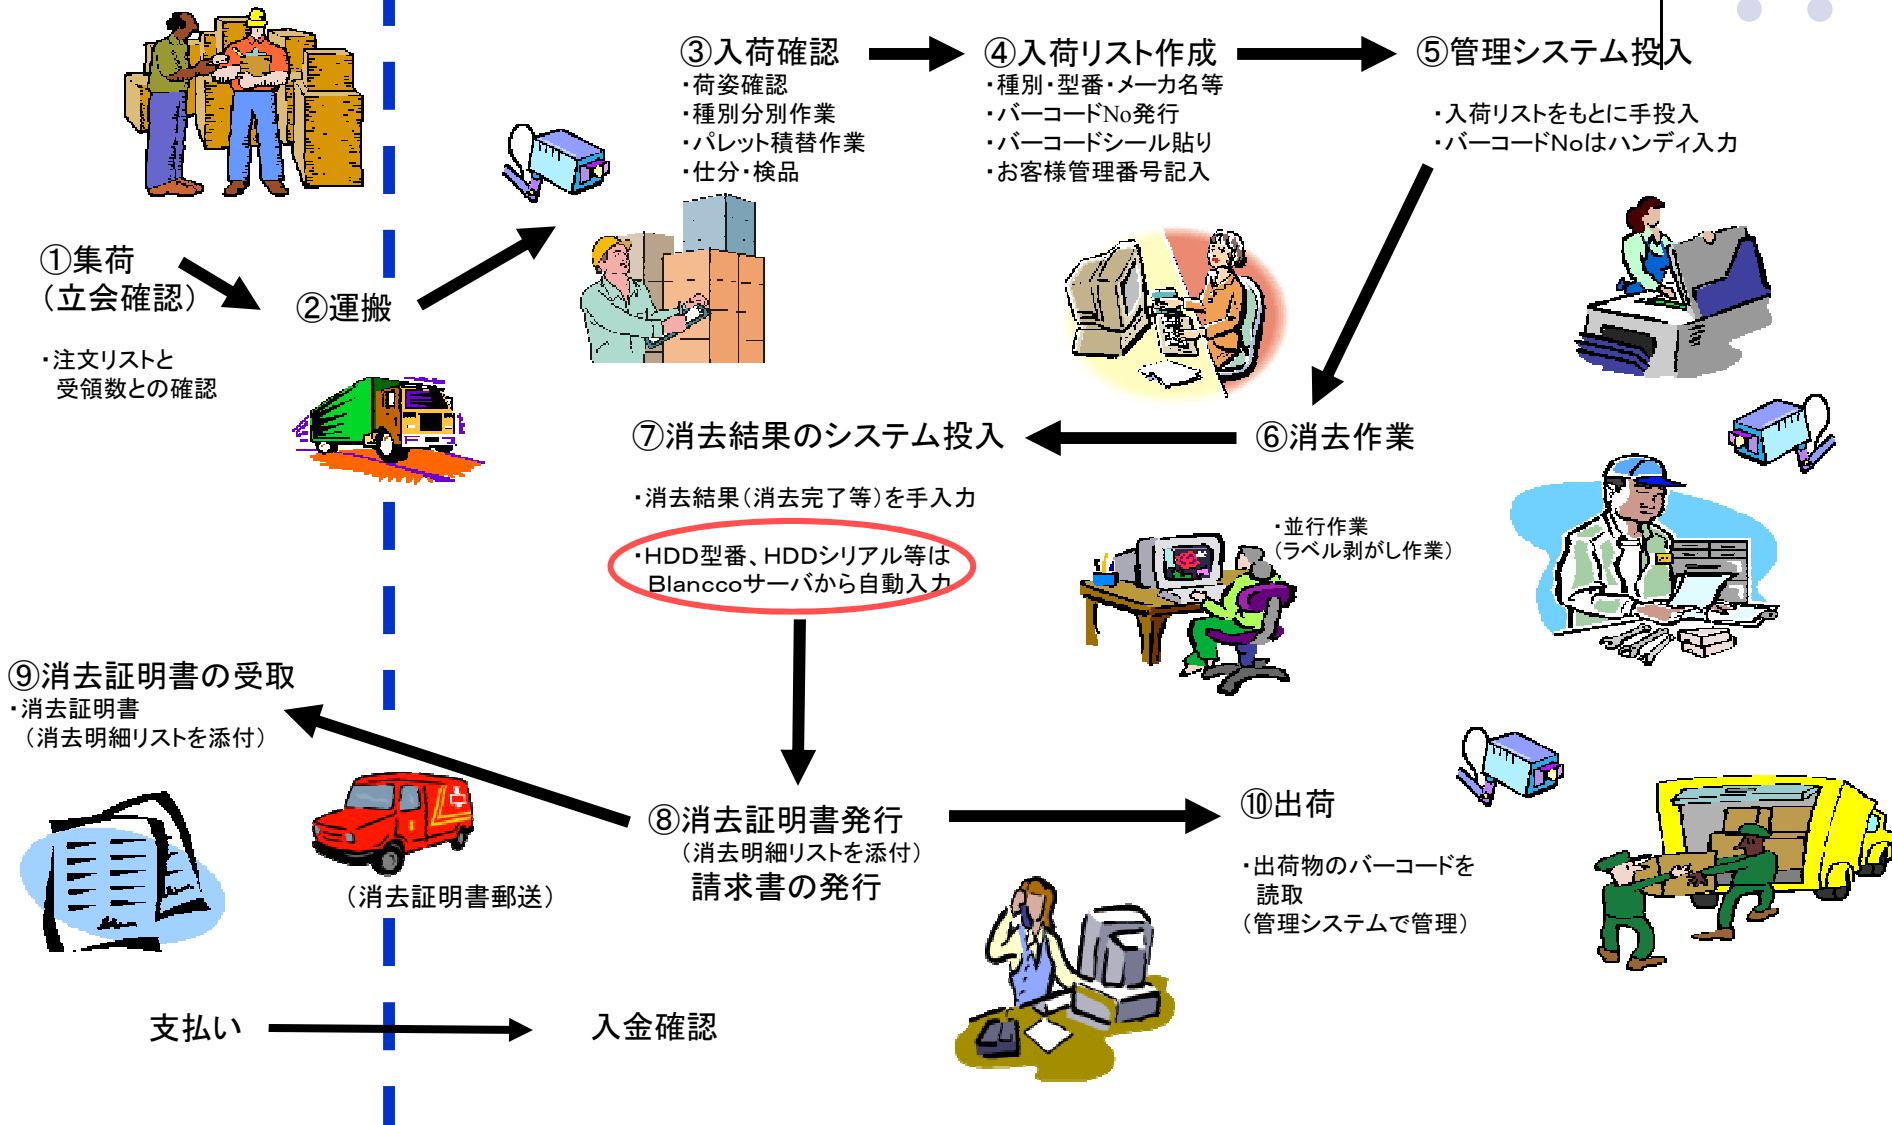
③入荷確認
・荷姿確認
・種別分別作業
・パレット積替作業
・仕分・検品

④入荷リスト作成
・種別・型番・メーカ名等
・バーコードNo発行
・バーコードシール貼り
・お客様管理番号記入

⑤管理システム投入
・入荷リストをもとに手投入
・バーコードNoはハンディ入力

①集荷
（立会確認）
・注文リストと
受領数との確認

②運搬

⑦消去結果のシステム投入
・消去結果（消去完了等）を手入力
・HDD型番、HDDシリアル等は
Blanccoサーバから自動入力

⑥消去作業
・並行作業
（ラベル剥がし作業）

⑨消去証明書の受取
・消去証明書
（消去明細リストを添付）

（消去証明書郵送）

⑧消去証明書発行
（消去明細リストを添付）
請求書の発行

⑩出荷
・出荷物のバーコードを
読取
（管理システムで管理）

支払い

入金確認